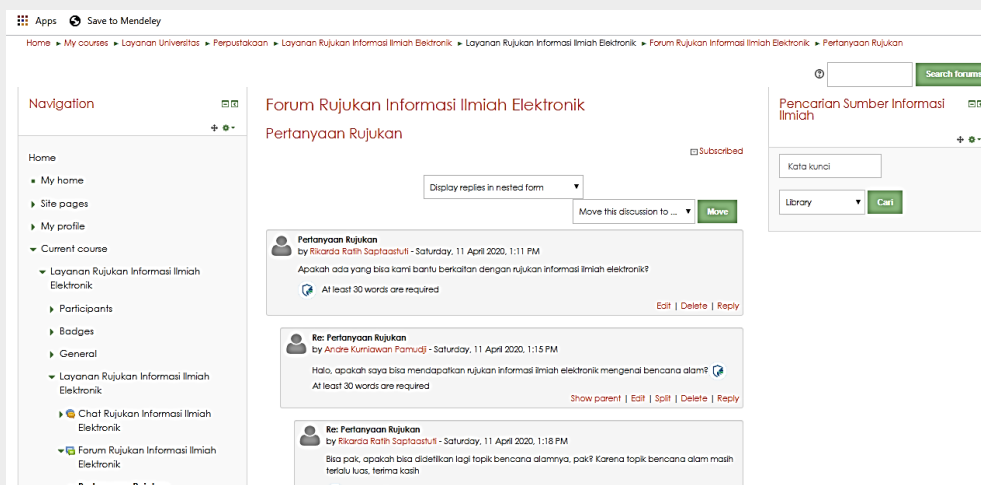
Apps Save to Mendeley

Home ► My courses ► Layanan Universitas ► Perpustakaan ► Layanan Rujukan Informasi Ilmiah Elektronik ► Layanan Rujukan Informasi Ilmiah Elektronik ► Forum Rujukan Informasi Ilmiah Elektronik ► Pertanyaan Rujukan

Search forums

Navigation

Home
My home
Site pages
My profile
Current course
Layanan Rujukan Informasi Ilmiah Elektronik
Participants
Badges
General
Layanan Rujukan Informasi Ilmiah Elektronik
Chat Rujukan Informasi Ilmiah Elektronik
Forum Rujukan Informasi Ilmiah Elektronik
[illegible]

Forum Rujukan Informasi Ilmiah Elektronik

Pertanyaan Rujukan

Subscribed

Display replies in nested form

Move this discussion to ...
Move

Pertanyaan Rujukan
by Rikarda Ratih Saptaastuti - Saturday, 11 April 2020, 1:11 PM
Apakah ada yang bisa kami bantu berkaitan dengan rujukan informasi ilmiah elektronik?
At least 30 words are required
Edit | Delete | Reply

Re: Pertanyaan Rujukan
by Andre Kurniawan Pamudji - Saturday, 11 April 2020, 1:15 PM
Halo, apakah saya bisa mendapatkan rujukan informasi ilmiah elektronik mengenai bencana alam?
At least 30 words are required
Show parent | Edit | Split | Delete | Reply

Re: Pertanyaan Rujukan
by Rikarda Ratih Saptaastuti - Saturday, 11 April 2020, 1:18 PM
Bisa pak, apakah bisa didetilkan lagi topik bencana alamnya, pak? Karena topik bencana alam masih terlalu luas, terima kasih

Pencarian Sumber Informasi Ilmiah

Kata kunci
Library
Cari